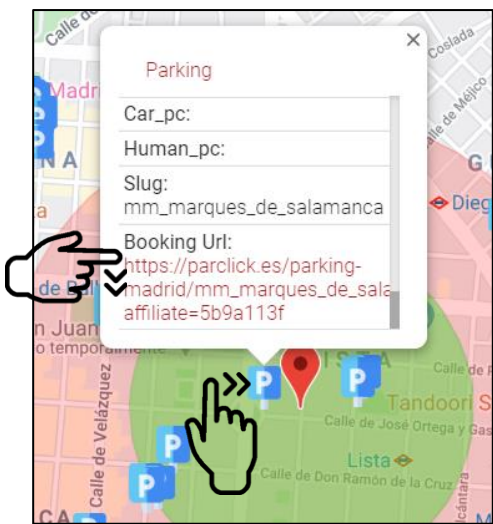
Calle de
Madri
A
a
de Sal
n Juan
o temporalmente
Calle de Velázquez
CA
Coslada
Calle de México
G
Dieg
Calle de F
Tandoori S
Calle de José Ortega y Gas
Lista
Calle de Don Ramón de la Cruz
Cántara
×
Parking
Car_pc:
Human_pc:
Slug:
mm_marques_de_salamanca
Booking Url:
https://parclick.es/parking-madrid/mm_marques_de_sala
affiliate=5b9a113f